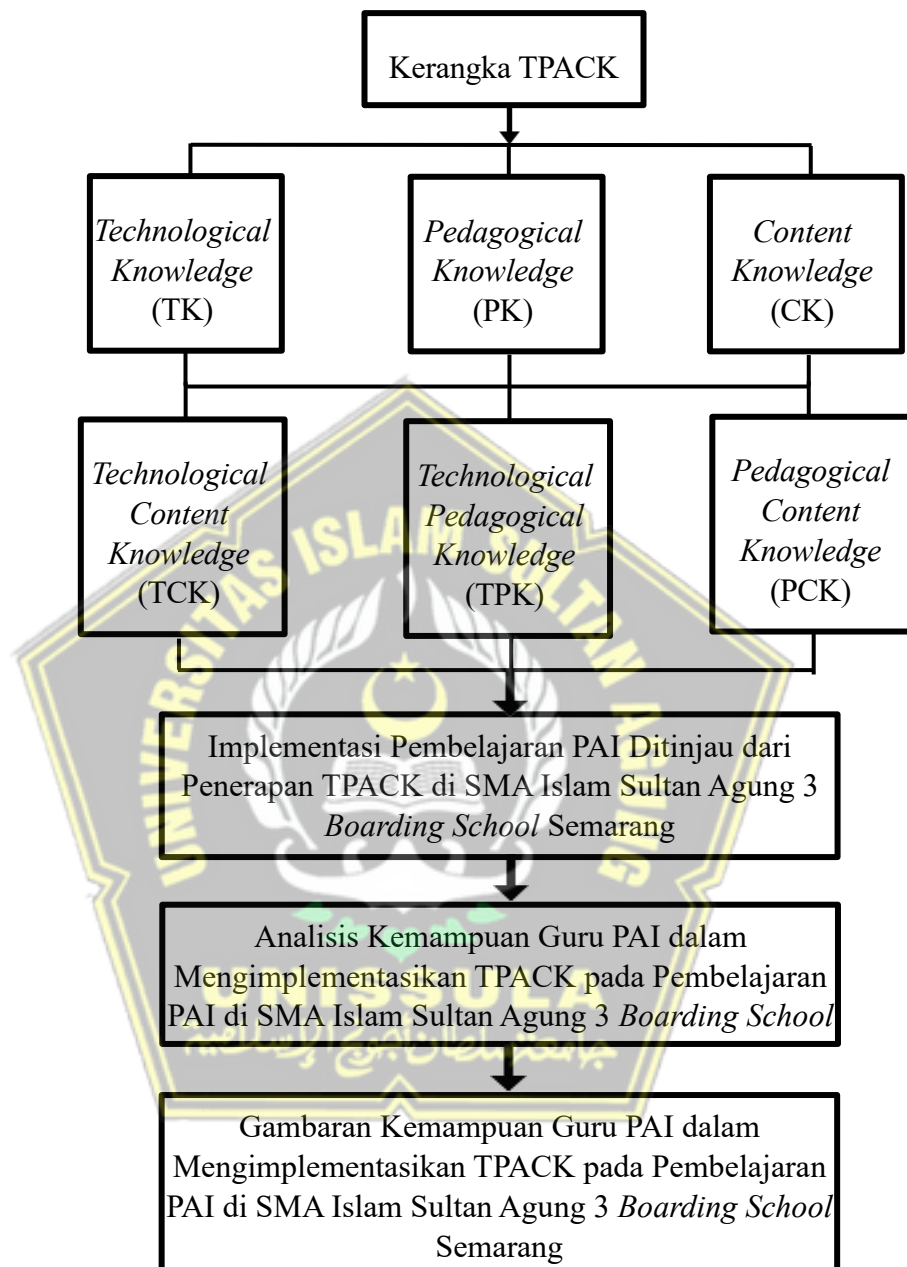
Kerangka TPACK

Technological Knowledge (TK)

Pedagogical Knowledge (PK)

Content Knowledge (CK)

Technological Content Knowledge (TCK)

Technological Pedagogical Knowledge (TPK)

Pedagogical Content Knowledge (PCK)

Implementasi Pembelajaran PAI Ditinjau dari Penerapan TPACK di SMA Islam Sultan Agung 3 Boarding School Semarang

Analisis Kemampuan Guru PAI dalam Mengimplementasikan TPACK pada Pembelajaran PAI di SMA Islam Sultan Agung 3 Boarding School

Gambaran Kemampuan Guru PAI dalam Mengimplementasikan TPACK pada Pembelajaran PAI di SMA Islam Sultan Agung 3 Boarding School Semarang